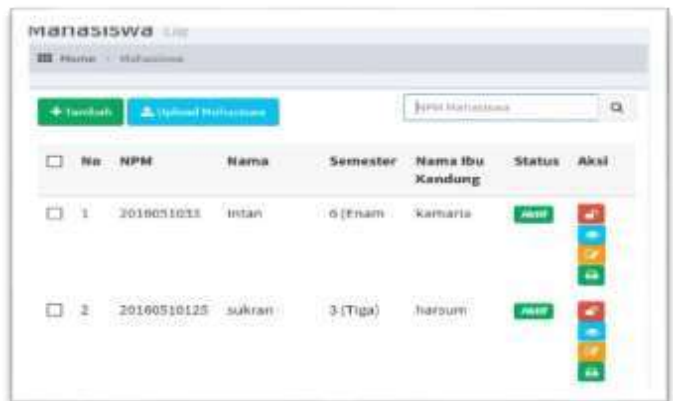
Mahasiswa List

Home / Mahasiswa

+ Tambah | Upload Mahasiswa | NPM Mahasiswa

| | No | NPM | Nama | Semester | Nama Ibu Kandung | Status | Aksi |
|---|---|---|---|---|---|---|---|
| ☐ | 1 | 20160510033 | Intan | 6 (Enam | kamaria | Aktif | |
| ☐ | 2 | 20160510125 | sukran | 3 (Tiga) | harsum | Aktif | |